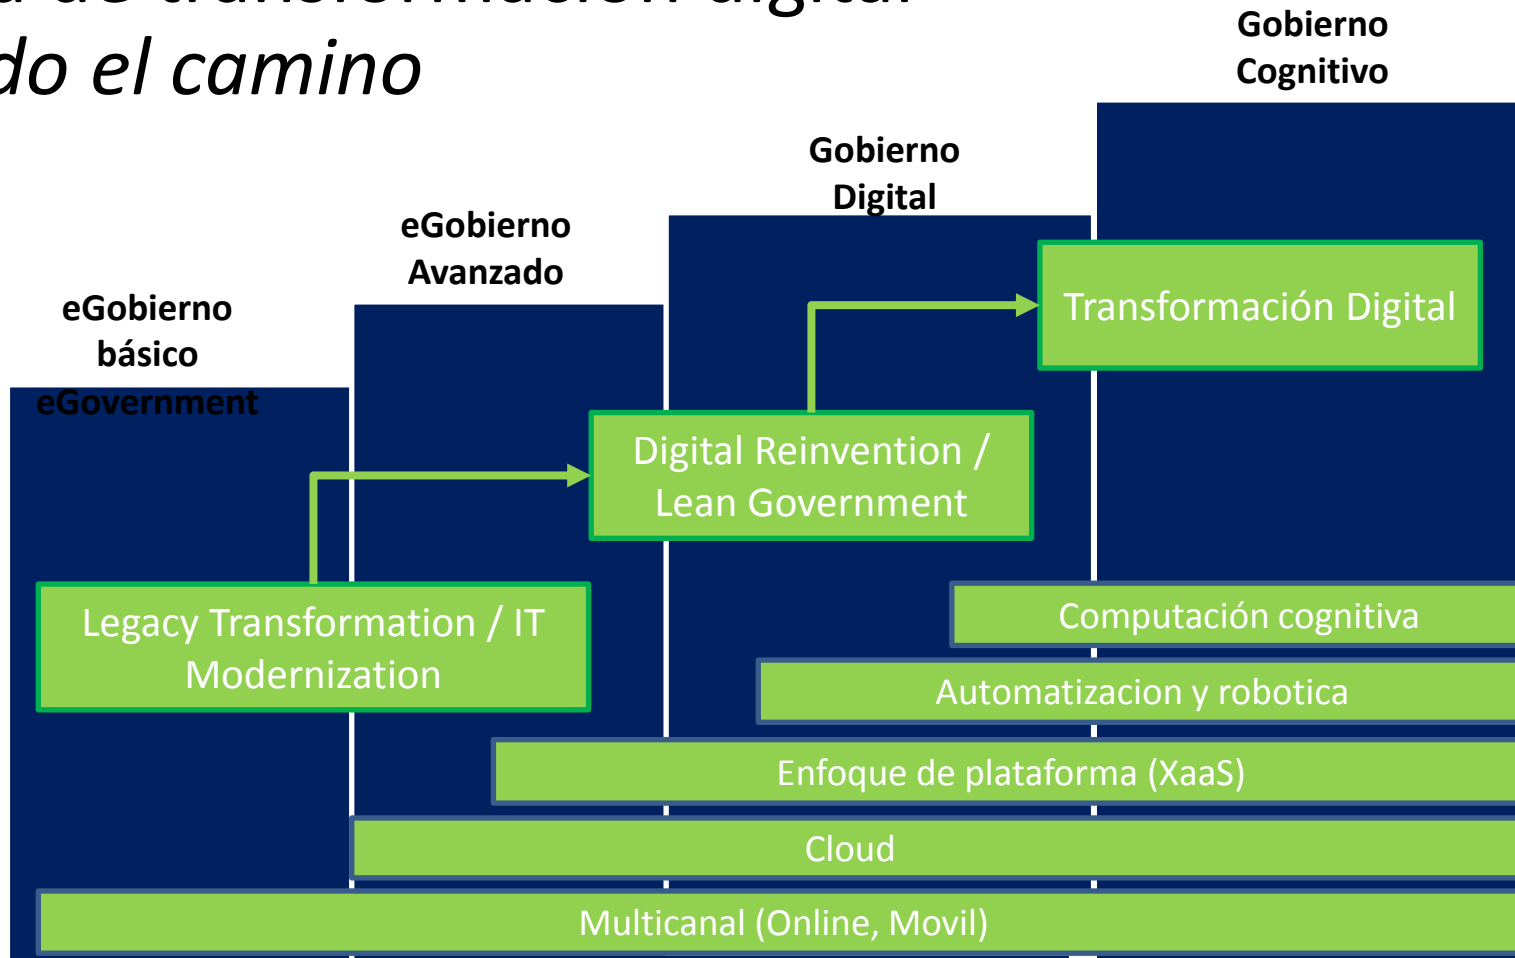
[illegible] de transformación digital
do el camino

Gobierno Cognitivo

Gobierno Digital

eGobierno Avanzado

eGobierno básico eGovernment

Transformación Digital

Digital Reinvention / Lean Government

Legacy Transformation / IT Modernization

Computación cognitiva

Automatizacion y robotica

Enfoque de plataforma (XaaS)

Cloud

Multicanal (Online, Movil)